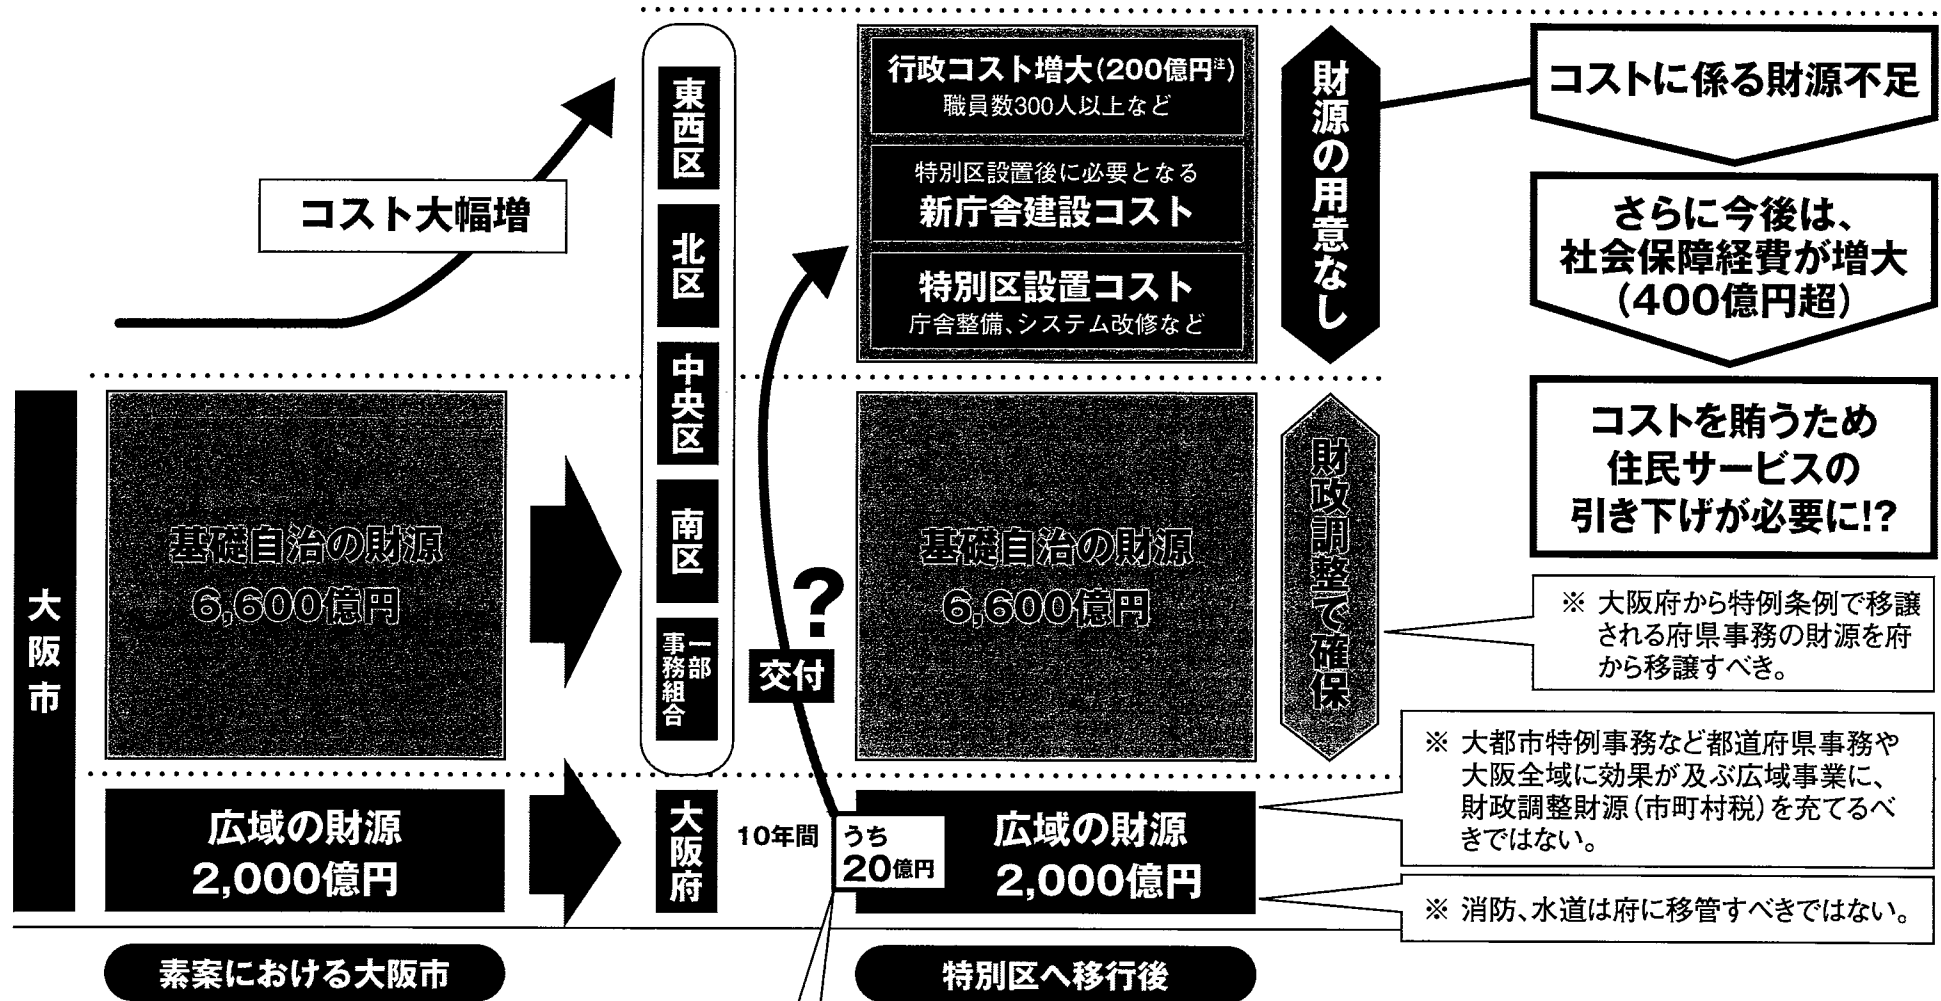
コスト大幅増

東西区
北区
中央区
南区
一部事務組合

行政コスト増大(200億円注)
職員数300人以上など

特別区設置後に必要となる
新庁舎建設コスト

特別区設置コスト
庁舎整備、システム改修など

財源の用意なし

コストに係る財源不足

さらに今後は、
社会保障経費が増大
(400億円超)

コストを賄うため
住民サービスの
引き下げが必要に!?

大阪市

基礎自治の財源
6,600億円

?

交付

基礎自治の財源
6,600億円

財政調整で確保

※ 大阪府から特例条例で移譲される府県事務の財源を府から移譲すべき。

※ 大都市特例事務など都道府県事務や大阪全域に効果が及ぶ広域事業に、財政調整財源(市町村税)を充てるべきではない。

広域の財源
2,000億円

大阪府

10年間

うち
20億円

広域の財源
2,000億円

※ 消防、水道は府に移管すべきではない。

素案における大阪市

特別区へ移行後